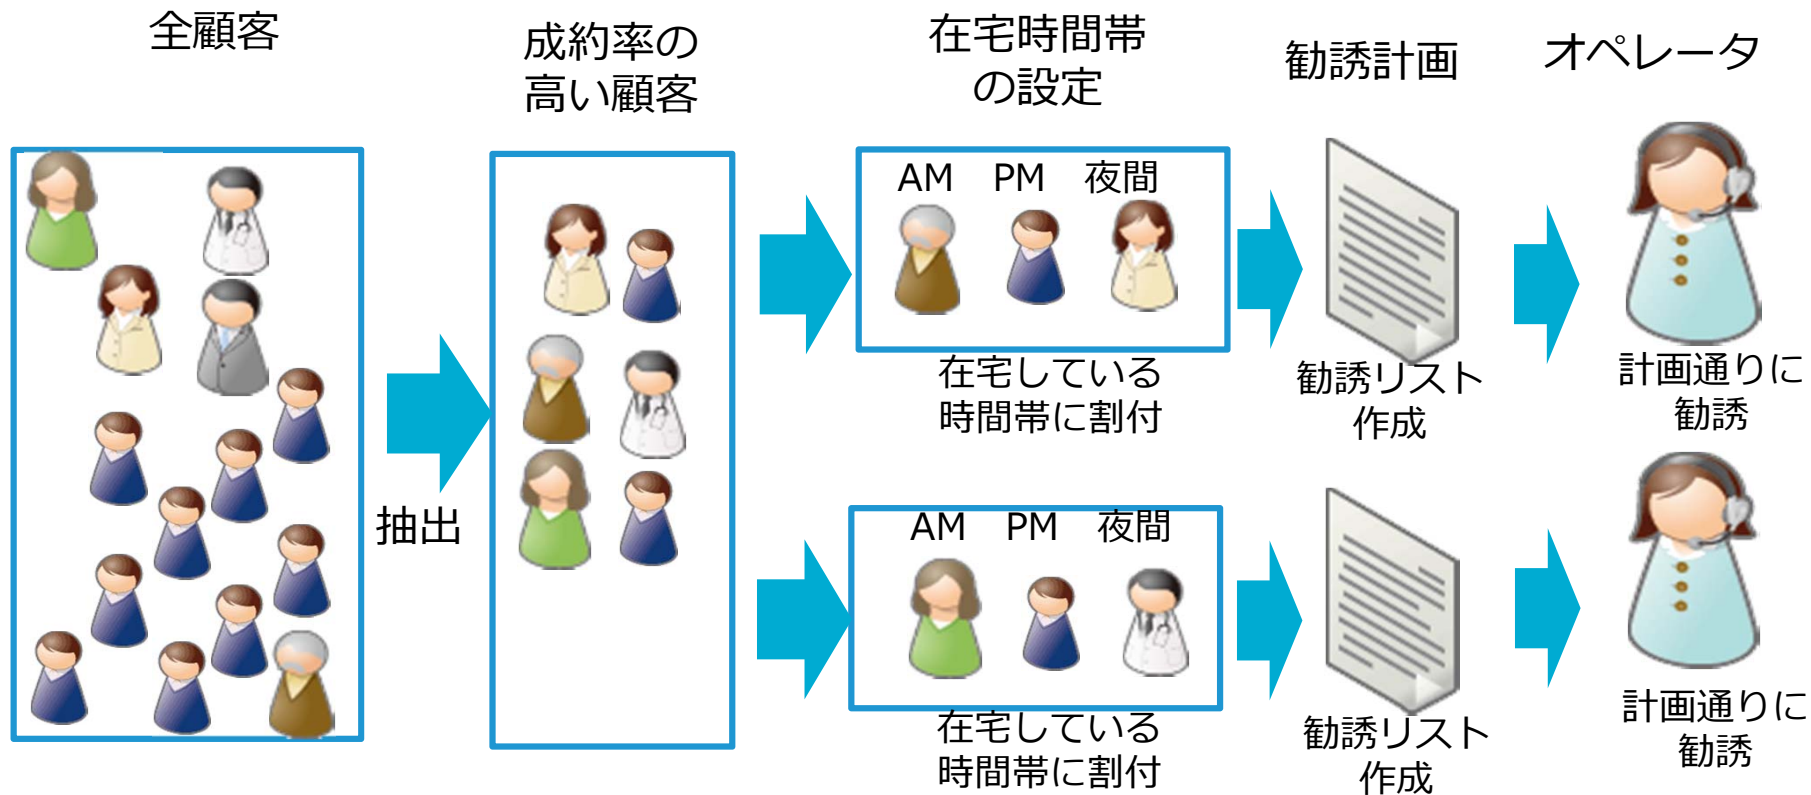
全顧客

成約率の高い顧客

在宅時間帯の設定

勧誘計画

オペレータ

抽出

AM PM 夜間

在宅している時間帯に割付

勧誘リスト作成

計画通りに勧誘

AM PM 夜間

在宅している時間帯に割付

勧誘リスト作成

計画通りに勧誘